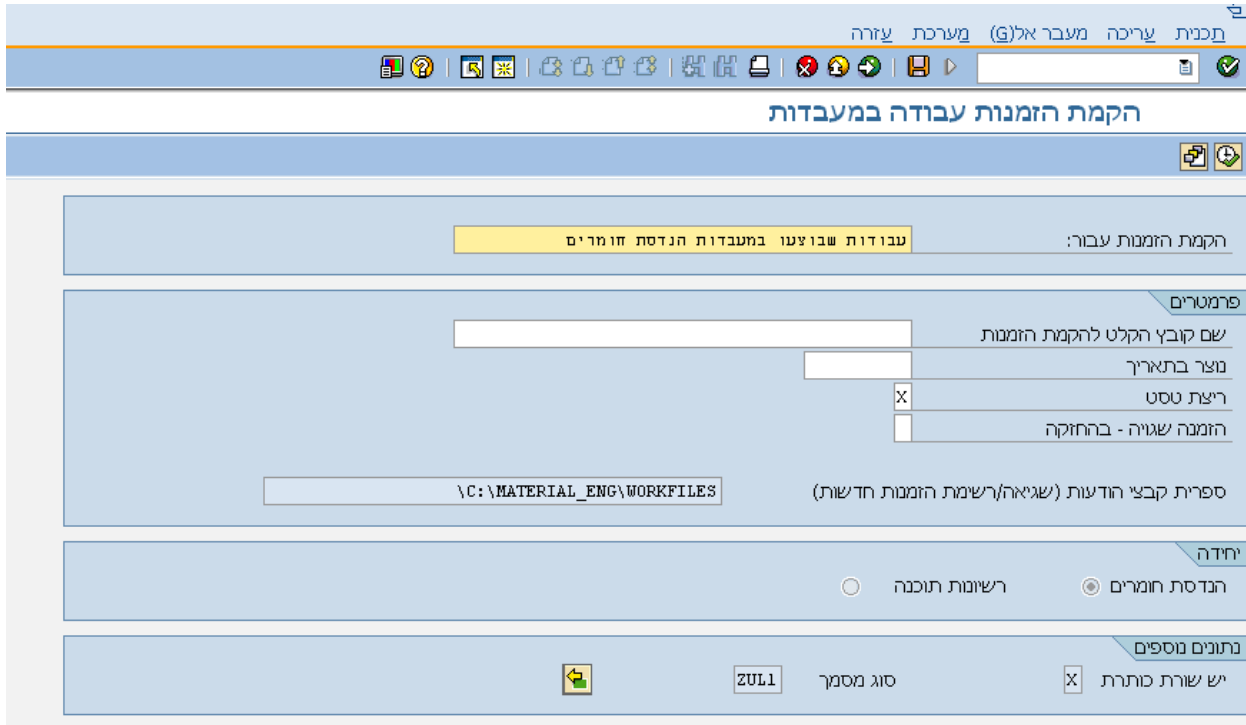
תכנית עריכה מעבר אל(G) מערכת עזרה

הקמת הזמנות עבודה במעבדות

הקמת הזמנות עבור: עבודות שבוצעו במעבדות הנדסת חומרים

פרמטרים
שם קובץ הקלט להקמת הזמנות
נוצר בתאריך
ריצת טסט X
הזמנה שגויה - בהחזקה

ספרית קבצי הודעות (שגיאה/רשימת הזמנות חדשות) \C:\MATERIAL_ENG\WORKFILES

יחידה
הנדסת חומרים
רשיונות תוכנה

נתונים נוספים
יש שורת כותרת X
סוג מסמך ZUL1